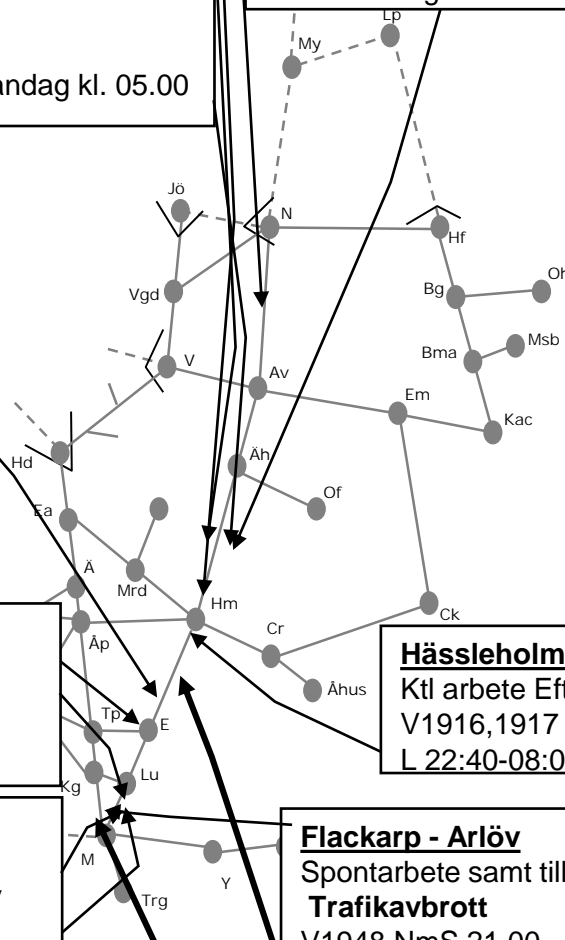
ndag kl. 05.00

Lp
My
Jö
N
Hf
Vgd
Bg
Oh
Bma
Msb
V
Av
Em
Kac
Hd
Äh
Of
Ea
Ä
Mrd
Hm
Ck
Cr
Åp
Åhus
Tp
E
Lu
Kg
M
Y
Trg

Hässleholm
Ktl arbete Eft
V1916,1917
L 22:40-08:0

Flackarp - Arlöv
Spontarbete samt till
Trafikavbrott
V1948 NmS 21.00